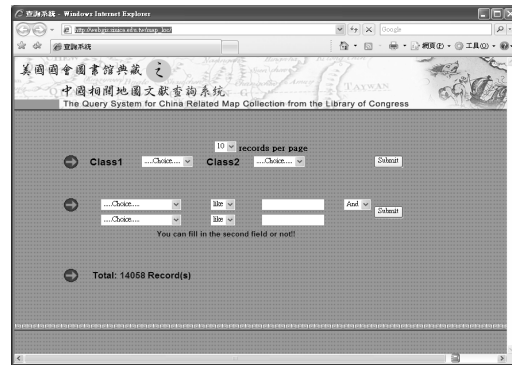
查詢系統 - Windows Internet Explorer

http://webgis.sinica.edu.tw/map_loc/

Google

查詢系統

網頁(P) 工具(O)

美國國會圖書館典藏之

中國相關地圖文獻查詢系統

TAIWAN

The Query System for China Related Map Collection from the Library of Congress

10 records per page

Class1 ....Choice.... Class2 ....Choice.... Submit

....Choice.... like And Submit

....Choice.... like

You can fill in the second field or not!!

Total: 14058 Record(s)